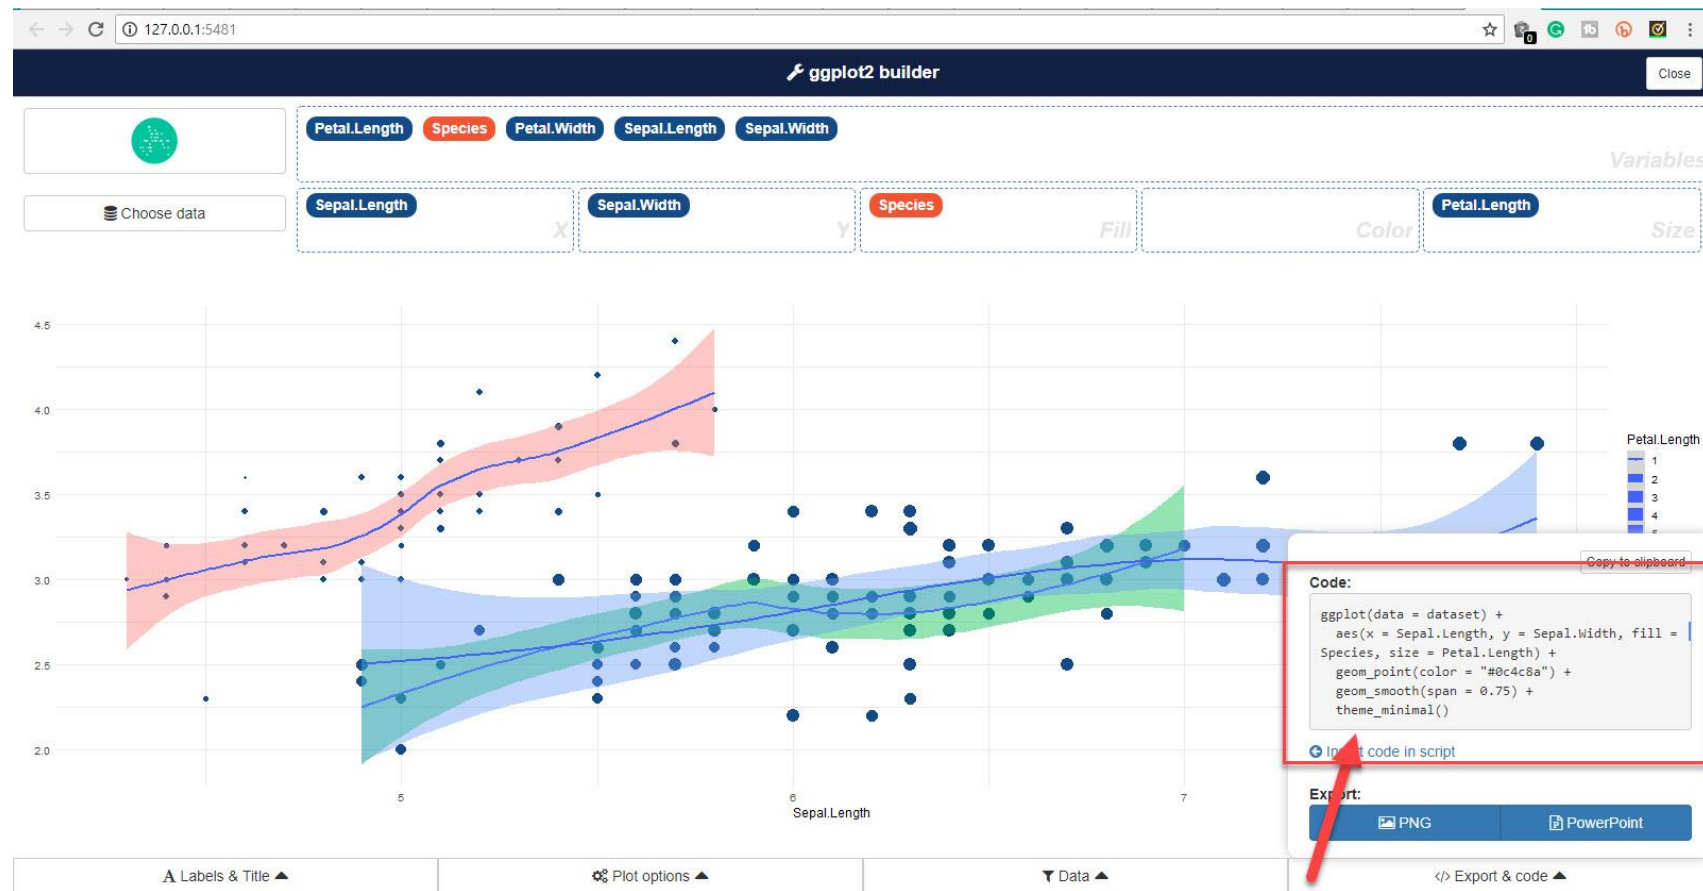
127.0.0.1:5481

ggplot2 builder

Close

Petal.Length Species Petal.Width Sepal.Length Sepal.Width

Variables

Choose data

Sepal.Length X

Sepal.Width Y

Species Fill

Color

Petal.Length Size

4.5
4.0
3.5
3.0
2.5
2.0

5
6
7

Sepal.Length

Petal.Length
1
2
3
4

Copy to clipboard

Code:

```
ggplot(data = dataset) +
  aes(x = Sepal.Length, y = Sepal.Width, fill =
Species, size = Petal.Length) +
  geom_point(color = "#0c4c8a") +
  geom_smooth(span = 0.75) +
  theme_minimal()
```

In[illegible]t code in script

Ex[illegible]rt:

PNG PowerPoint

Labels & Title

Plot options

Data

Export & code